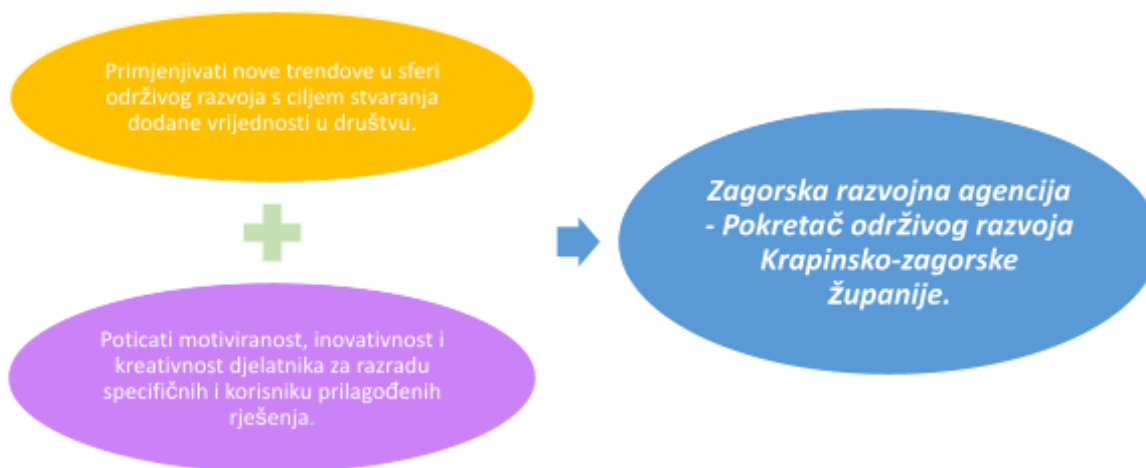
Primjenjivati nove trendove u sferi održivog razvoja s ciljem stvaranja dodane vrijednosti u društvu.

Poticati motiviranost, inovativnost i kreativnost djelatnika za razradu specifičnih i korisniku prilagođenih rješenja.

Zagorska razvojna agencija - Pokretač održivog razvoja Krapinsko-zagorske Županije.